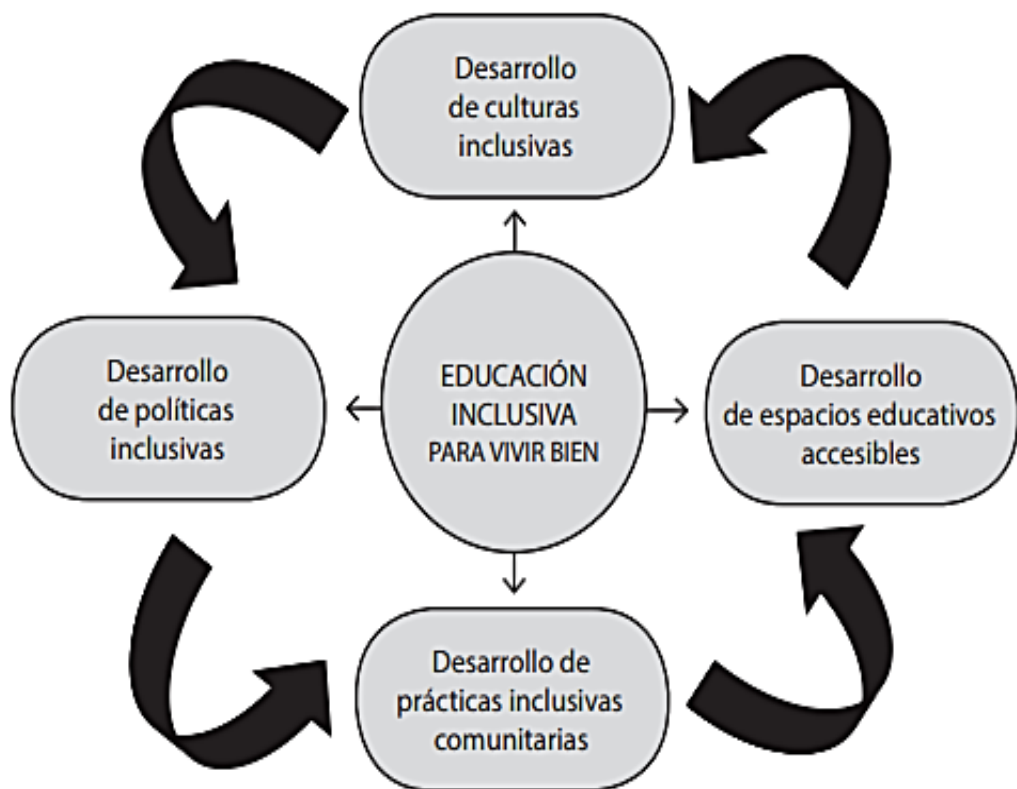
Desarrollo de culturas inclusivas

Desarrollo de políticas inclusivas

EDUCACIÓN INCLUSIVA PARA VIVIR BIEN

Desarrollo de espacios educativos accesibles

Desarrollo de prácticas inclusivas comunitarias